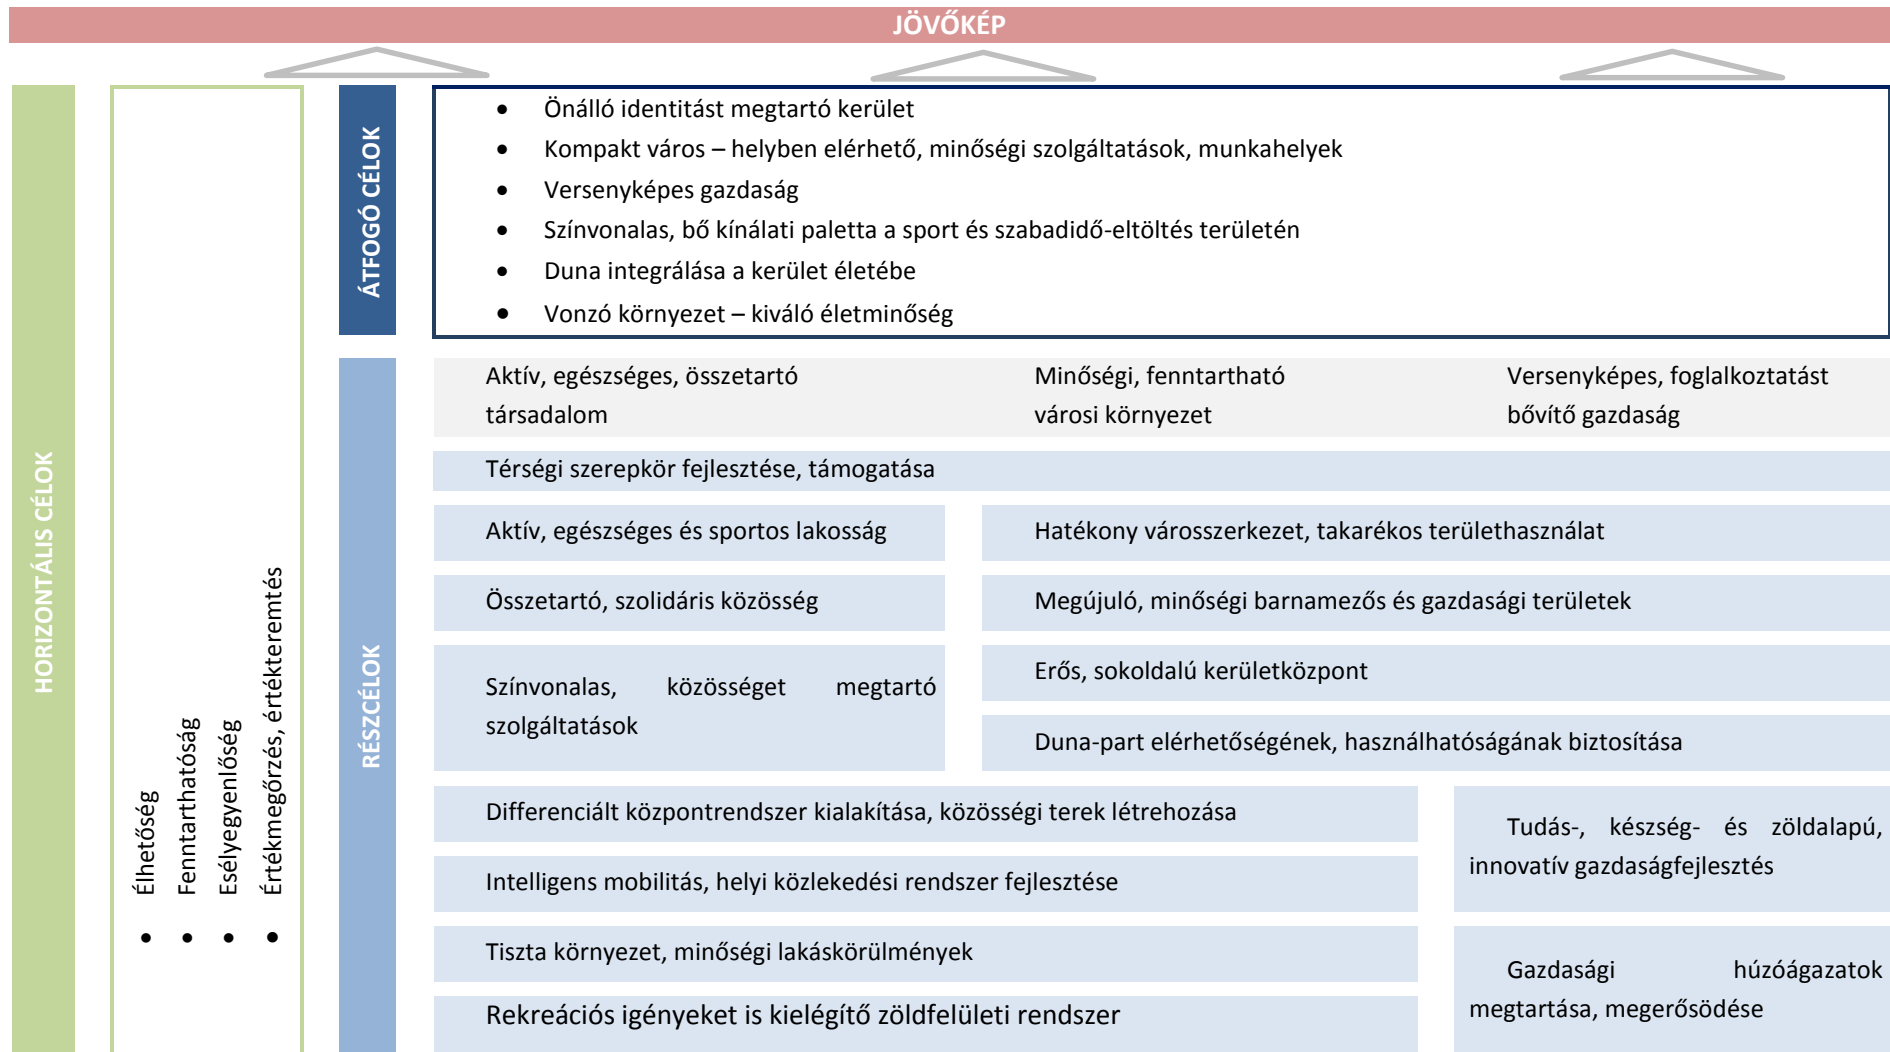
JÖVŐKÉP

HORIZONTÁLIS CÉLOK

• Élhetőség
• Fenntarthatóság
• Esélyegyenlőség
• Értékmegőrzés, értékteremtés

ÁTFOGÓ CÉLOK

• Önálló identitást megtartó kerület
• Kompakt város – helyben elérhető, minőségi szolgáltatások, munkahelyek
• Versenyképes gazdaság
• Színvonalas, bő kínálati paletta a sport és szabadidő-eltöltés területén
• Duna integrálása a kerület életébe
• Vonzó környezet – kiváló életminőség

RÉSZCÉLOK

Aktív, egészséges, összetartó társadalom

Minőségi, fenntartható városi környezet

Versenyképes, foglalkoztatást bővítő gazdaság

Térségi szerepkör fejlesztése, támogatása

Aktív, egészséges és sportos lakosság

Hatékony városszerkezet, takarékos területhasználat

Összetartó, szolidáris közösség

Megújuló, minőségi barnamezős és gazdasági területek

Színvonalas, közösséget megtartó szolgáltatások

Erős, sokoldalú kerületközpont

Duna-part elérhetőségének, használhatóságának biztosítása

Differenciált központrendszer kialakítása, közösségi terek létrehozása

Tudás-, készség- és zöldalapú, innovatív gazdaságfejlesztés

Intelligens mobilitás, helyi közlekedési rendszer fejlesztése

Tiszta környezet, minőségi lakáskörülmények

Gazdasági húzóágazatok megtartása, megerősödése

Rekreációs igényeket is kielégítő zöldfelületi rendszer